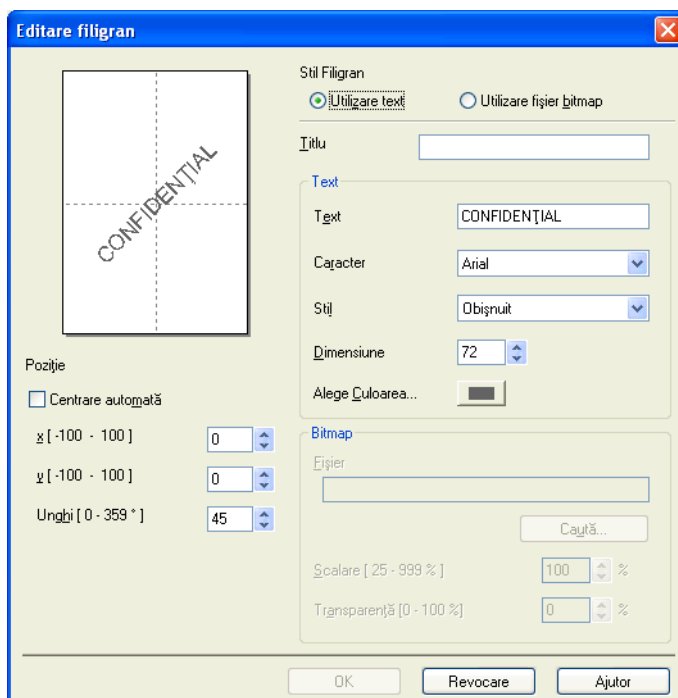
Editare filigran

CONFIDENȚIAL

Stil Filigran
Utilizare text
Utilizare fișier bitmap

Titlu

Text
Text CONFIDENȚIAL
Caracter Arial
Stil Obișnuit
Dimensiune 72
Alege Culoarea...

Bitmap
Fișier
Caută...
Scalare [ 25 - 999 % ] 100 %
Transparență [0 - 100 %] 0 %

Poziție
Centrare automată
x [ -100 - 100 ] 0
y [ -100 - 100 ] 0
Unghi [ 0 - 359 ° ] 45

OK
Revocare
Ajutor